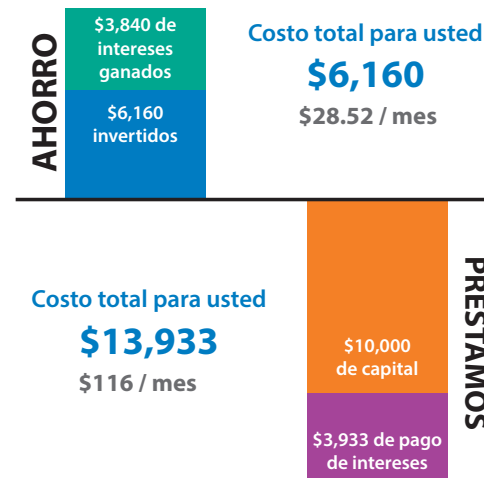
AHORRO

$3,840 de intereses ganados

$6,160 invertidos

Costo total para usted

$6,160

$28.52 / mes

Costo total para usted

$13,933

$116 / mes

$10,000 de capital

$3,933 de pago de intereses

PRESTAMOS